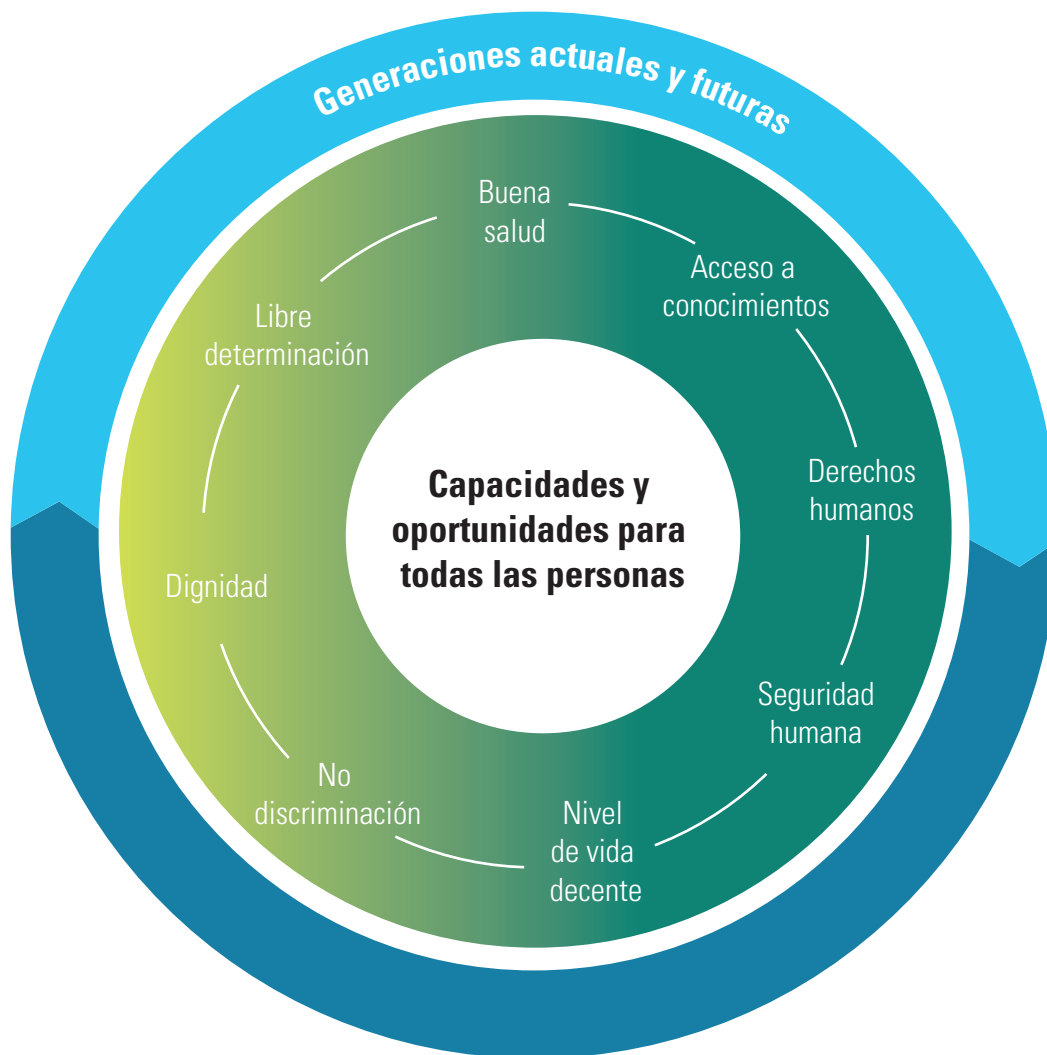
Generaciones actuales y futuras

Buena salud

Acceso a conocimientos

Derechos humanos

Seguridad humana

Nivel de vida decente

No discriminación

Dignidad

Libre determinación

Capacidades y oportunidades para todas las personas